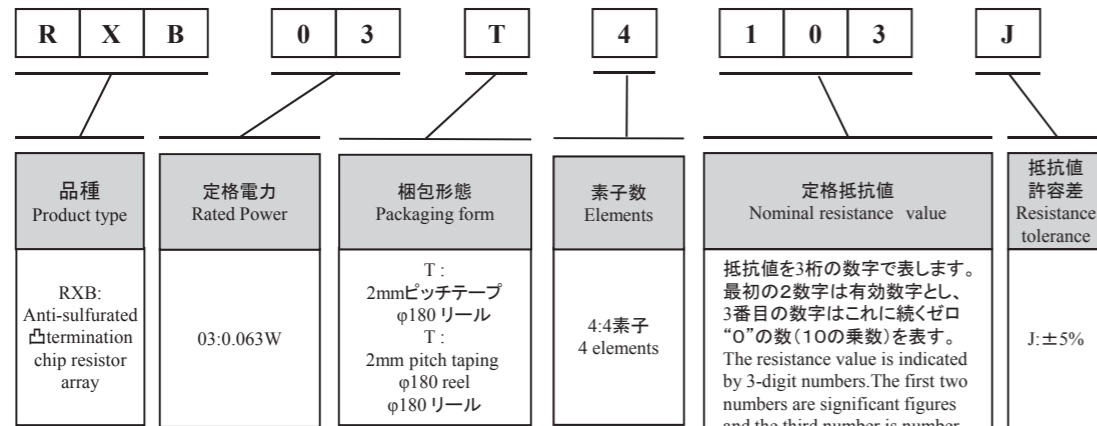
| R | X | B |
|---|---|---|

| 0 | 3 |
|---|---|

| T |
|---|

| 4 |
|---|

| 1 | 0 | 3 |
|---|---|---|

| J |
|---|

| 品種 Product type | 定格電力 Rated Power | 梱包形態 Packaging form | 素子数 Elements | 定格抵抗値 Nominal resistance value | 抵抗値許容差 Resistance tolerance |
|---|---|---|---|---|---|
| RXB: Anti-sulfurated 凸termination chip resistor array | 03:0.063W | T : 2mmピッチテープ φ180 リール T : 2mm pitch taping φ180 reel φ180 リール | 4:4素子 4 elements | 抵抗値を3桁の数字で表します。最初の2数字は有効数字とし、3番目の数字はこれに続くゼロ"0"の数(10の乗数)を表す。 The resistance value is indicated by 3-digit numbers.The first two numbers are significant figures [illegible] | J:±5% |